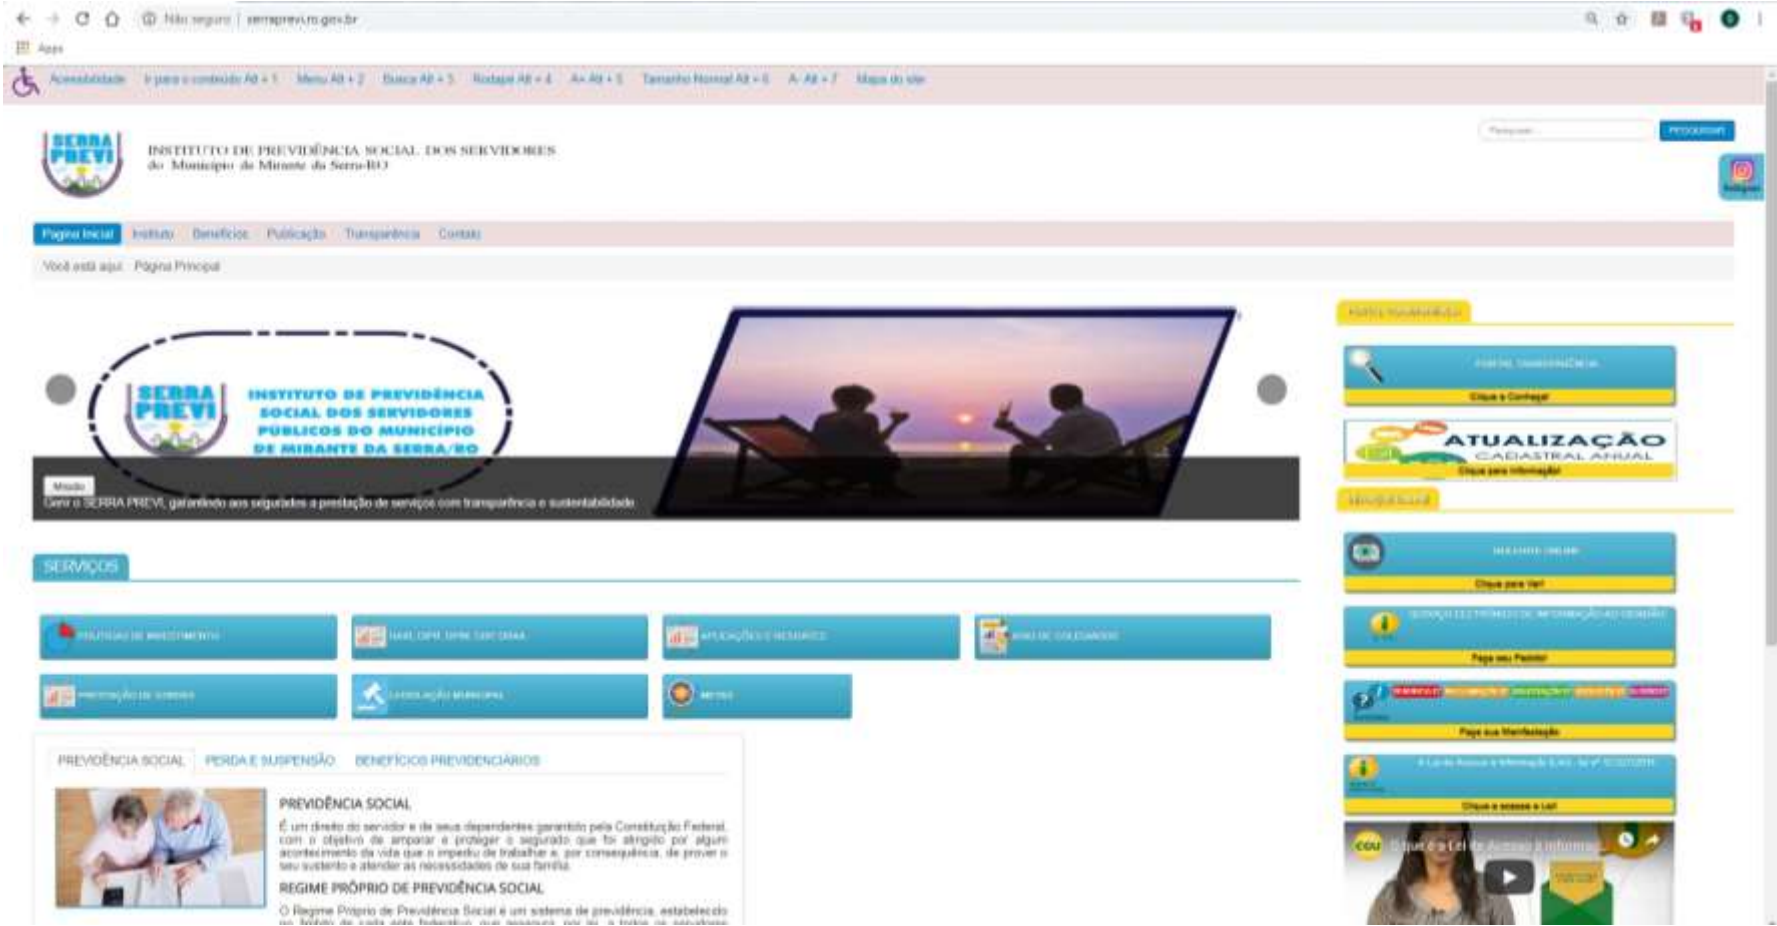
Não seguro | serraprevi.ro.gov.br

Apps

Acessibilidade  Ir para o conteúdo Alt + 1  Menu Alt + 2  Busca Alt + 3  Rodapé Alt + 4  A+ Alt + 5  Tamanho Normal Alt + 6  A- Alt + 7  Mapa do site

SERRA PREVI

INSTITUTO DE PREVIDÊNCIA SOCIAL DOS SERVIDORES do Município de Mirante da Serra-RO

Pesquisar...  Procurar

Instagram

Página Inicial  Instituto  Benefícios  Publicação  Transparência  Contato

Você está aqui: Página Principal

SERRA PREVI

INSTITUTO DE PREVIDÊNCIA SOCIAL DOS SERVIDORES PÚBLICOS DO MUNICÍPIO DE MIRANTE DA SERRA/RO

Missão

Gerir o SERRA PREVI, garantindo aos segurados a prestação de serviços com transparência e sustentabilidade

SERVIÇOS

POLÍTICAS DE INVESTIMENTO  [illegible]  APLICAÇÕES E RESGATES  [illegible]

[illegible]  LEGISLAÇÃO MUNICIPAL  METAS

PREVIDÊNCIA SOCIAL  PERDA E SUSPENSÃO  BENEFÍCIOS PREVIDENCIÁRIOS

PREVIDÊNCIA SOCIAL

É um direito do servidor e de seus dependentes garantido pela Constituição Federal, com o objetivo de amparar e proteger o segurado que foi atingido por algum acontecimento da vida que o impediu de trabalhar e, por consequência, de prover o seu sustento e atender as necessidades de sua família.

REGIME PRÓPRIO DE PREVIDÊNCIA SOCIAL

O Regime Próprio de Previdência Social é um sistema de previdência, estabelecido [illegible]

PORTAL TRANSPARÊNCIA

PORTAL TRANSPARÊNCIA
Clique e Conheça!

ATUALIZAÇÃO CADASTRAL ANUAL
Clique para Informação!

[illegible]

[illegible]
Clique para Ver!

SERVIÇO ELETRÔNICO DE INFORMAÇÃO AO CIDADÃO
Faça seu Pedido!

Faça sua Manifestação

A Lei de Acesso à Informação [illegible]
Clique e acesse a Lei!

O que é a Lei de Acesso à Informação